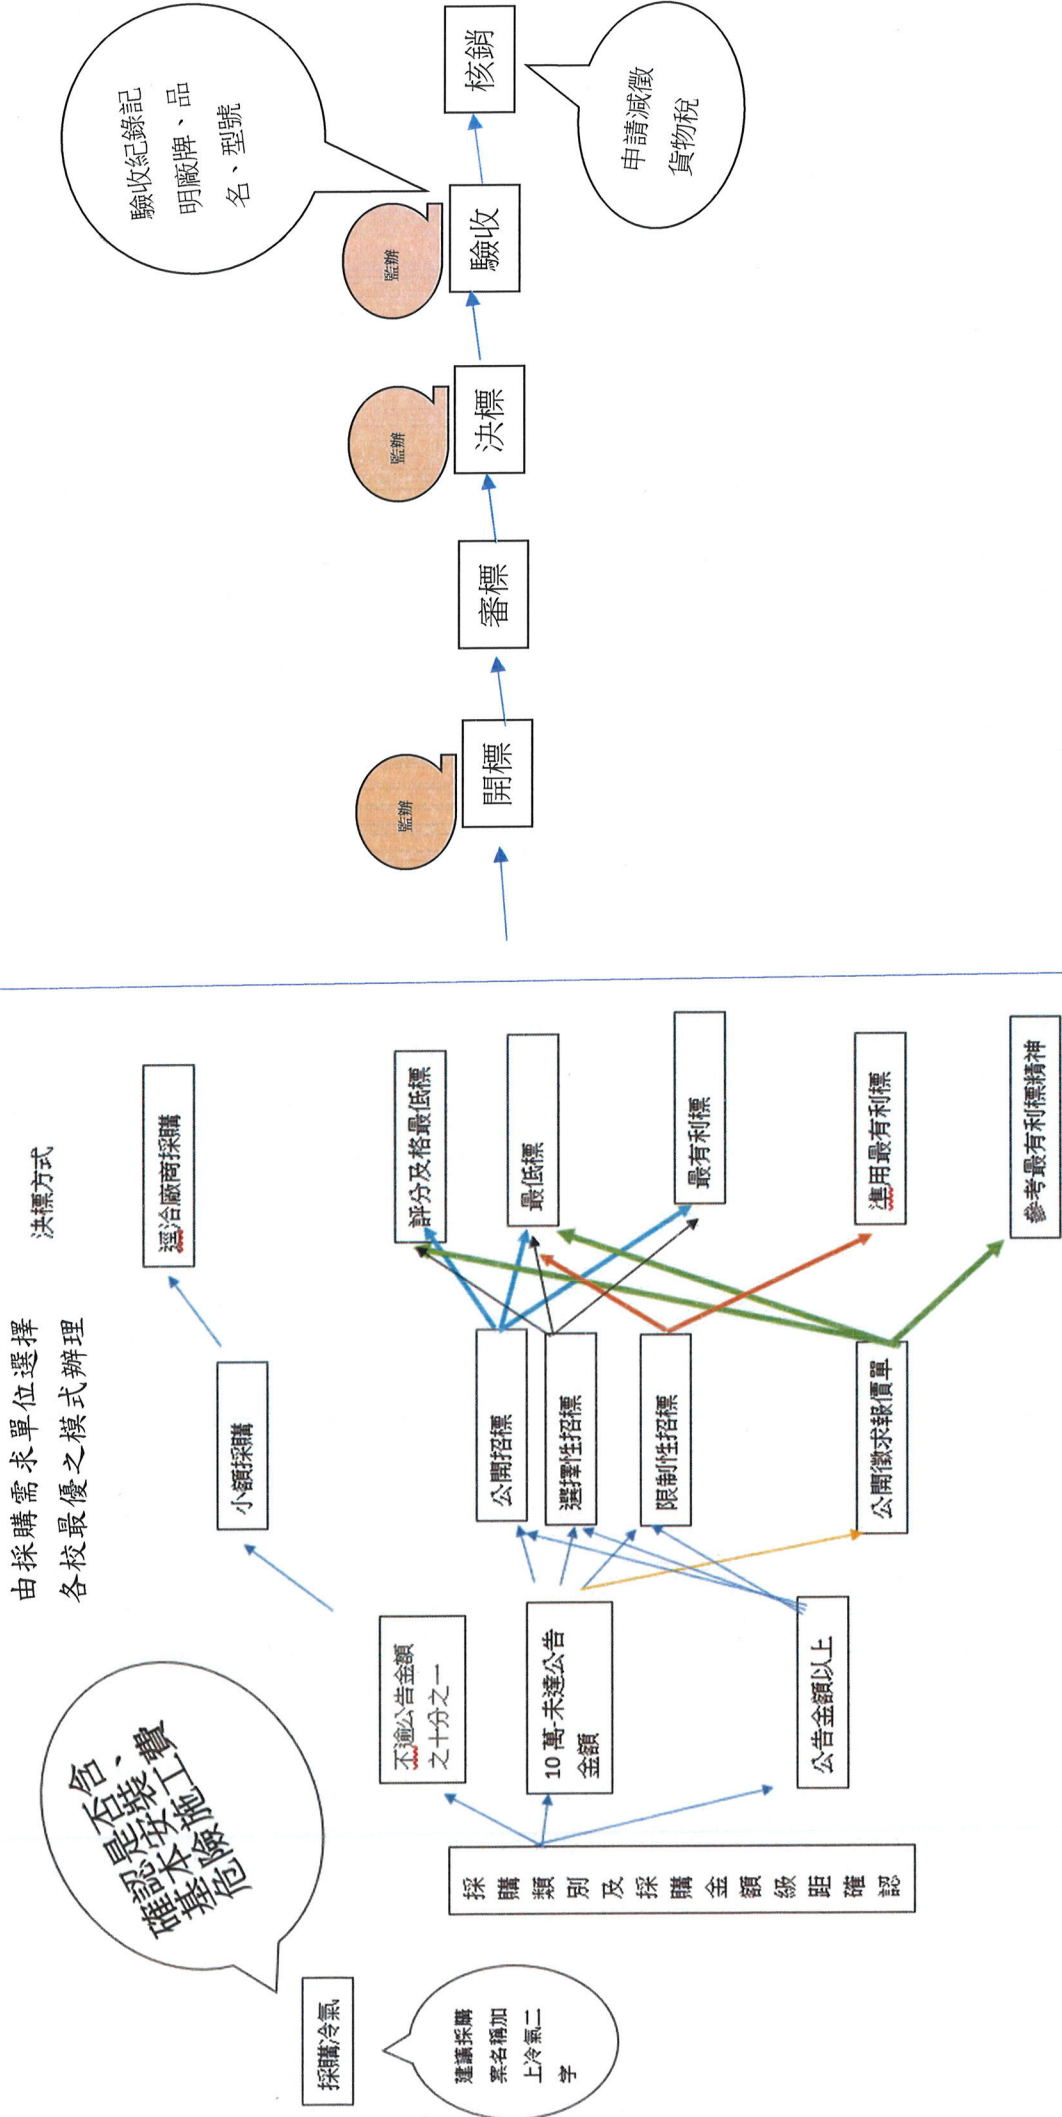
採購冷氣

建議採購案名稱加上冷氣二字

確認是否符合、基本安全施工危險費

採購類別及採購金額級距確認

不逾公告金額之十分之一

10萬-未達公告金額

公告金額以上

由採購需求單位選擇各校最優之模式辦理

小額採購

公開招標

選擇性招標

限制性招標

公開徵求報價單

決標方式

逕洽廠商採購

評分及格最低標

最低標

最有利標

準用最有利標

參考最有利標精神

開標

監辦

審標

決標

監辦

驗收

監辦

驗收紀錄記明廠牌、品名、型號

核銷

申請減徵貨物稅